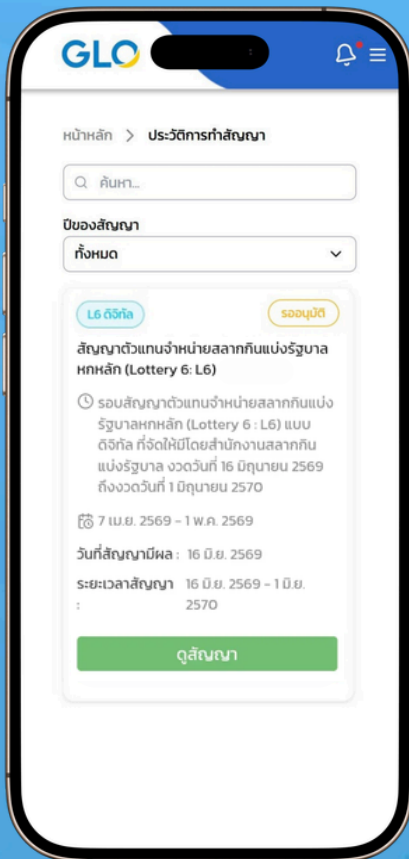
GLO

หน้าหลัก > ประวัติการทำสัญญา

ค้นหา...

ปีของสัญญา

ทั้งหมด

L6 ดิจิทัล

รออนุมัติ

สัญญาตัวแทนจำหน่ายสลากกินแบ่งรัฐบาล หกหลัก (Lottery 6: L6)

รอบสัญญาตัวแทนจำหน่ายสลากกินแบ่งรัฐบาลหกหลัก (Lottery 6 : L6) แบบดิจิทัล ที่จัดให้มีโดยสำนักงานสลากกินแบ่งรัฐบาล งวดวันที่ 16 มิถุนายน 2569 ถึงงวดวันที่ 1 มิถุนายน 2570

7 เม.ย. 2569 - 1 พ.ค. 2569

วันที่สัญญามีผล : 16 มิ.ย. 2569

ระยะเวลาสัญญา : 16 มิ.ย. 2569 - 1 มิ.ย. 2570

ดูสัญญา